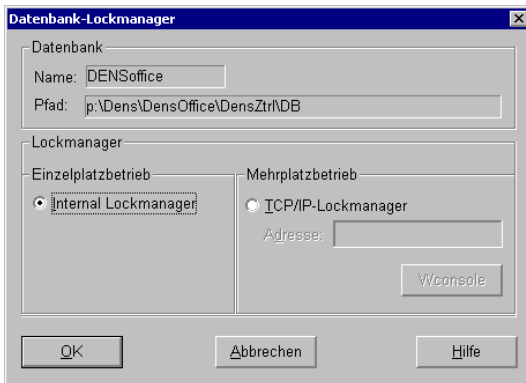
Datenbank-Lockmanager

Datenbank

Name: DENSoffice

Pfad: p:\Dens\DensOffice\DensZtrl\DB

Lockmanager

Einzelplatzbetrieb

Internal Lockmanager

Mehrplatzbetrieb

TCP/IP-Lockmanager

Adresse:

Wconsole

OK

Abbrechen

Hilfe